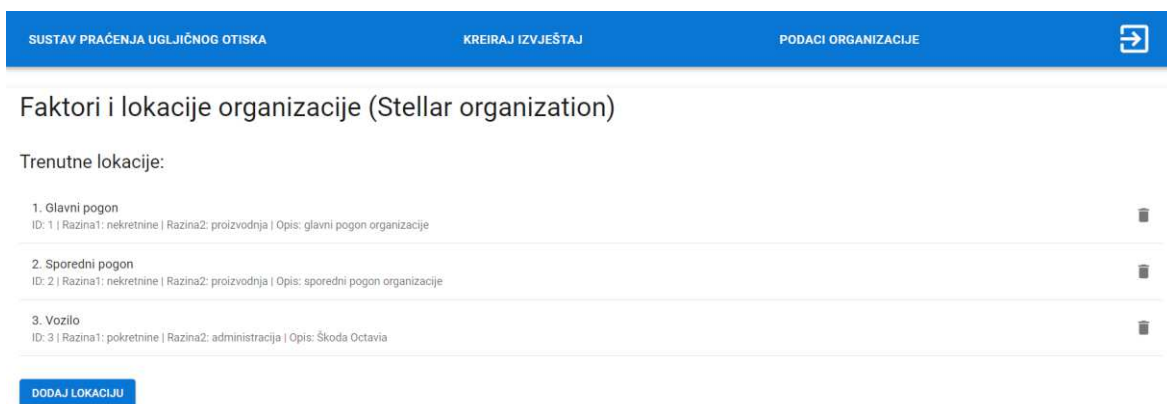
SUSTAV PRAĆENJA UGLJIČNOG OTISKA
KREIRAJ IZVJEŠTAJ
PODACI ORGANIZACIJE

Faktori i lokacije organizacije (Stellar organization)

Trenutne lokacije:

1. Glavni pogon
ID: 1 | Razina1: nekretnine | Razina2: proizvodnja | Opis: glavni pogon organizacije

2. Sporedni pogon
ID: 2 | Razina1: nekretnine | Razina2: proizvodnja | Opis: sporedni pogon organizacije

3. Vozilo
ID: 3 | Razina1: pokretnine | Razina2: administracija | Opis: Škoda Octavia

DODAJ LOKACIJU